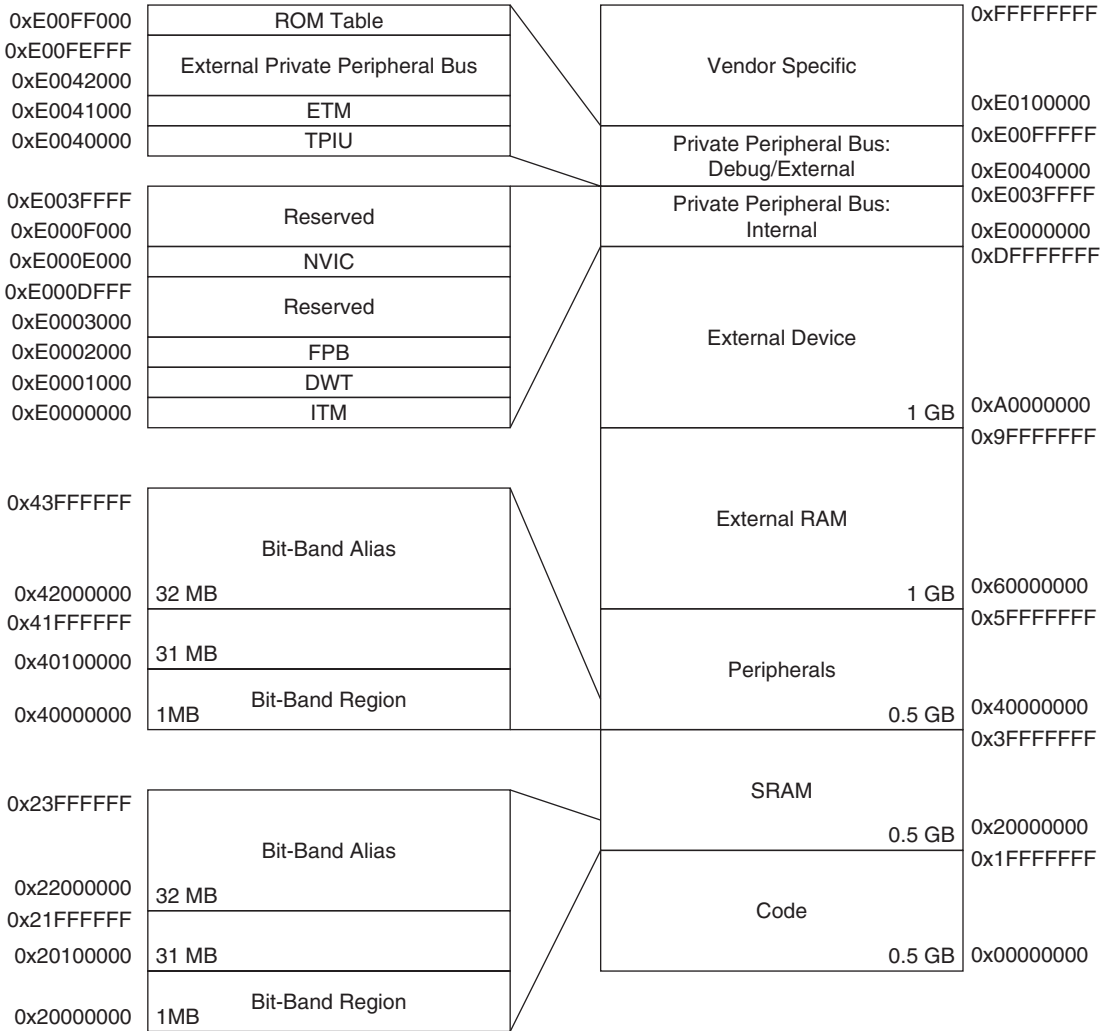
0xE00FF000 ROM Table
0xE00FEFFF External Private Peripheral Bus
0xE0042000
0xE0041000 ETM
0xE0040000 TPIU

0xE003FFFF Reserved
0xE000F000
0xE000E000 NVIC
0xE000DFFF Reserved
0xE0003000
0xE0002000 FPB
0xE0001000 DWT
0xE0000000 ITM

0x43FFFFFF
Bit-Band Alias
0x42000000 32 MB
0x41FFFFFF
0x40100000 31 MB
Bit-Band Region
0x40000000 1MB

0x23FFFFFF
Bit-Band Alias
0x22000000 32 MB
0x21FFFFFF
0x20100000 31 MB
Bit-Band Region
0x20000000 1MB

Vendor Specific 0xFFFFFFFF
0xE0100000
Private Peripheral Bus: Debug/External 0xE00FFFFF
0xE0040000
Private Peripheral Bus: Internal 0xE003FFFF
0xE0000000
0xDFFFFFFF
External Device
1 GB 0xA0000000
0x9FFFFFFF
External RAM
1 GB 0x60000000
0x5FFFFFFF
Peripherals
0.5 GB 0x40000000
0x3FFFFFFF
SRAM
0.5 GB 0x20000000
0x1FFFFFFF
Code
0.5 GB 0x00000000